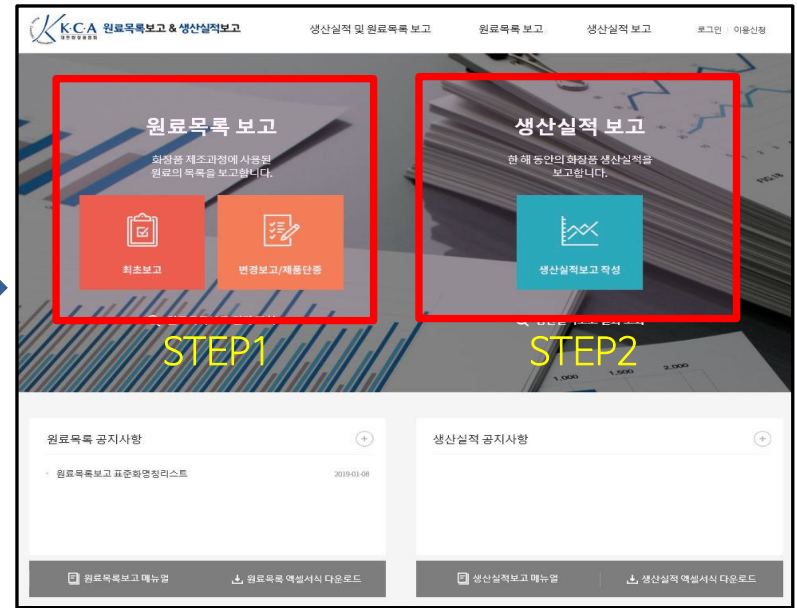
K·C·A 원료목록보고 & 생산실적보고

생산실적 및 원료목록 보고　원료목록 보고　생산실적 보고　로그인 | 이용신청

원료목록 보고

화장품 제조과정에 사용된 원료의 목록을 보고합니다.

최초보고

변경보고/제품단종

STEP1

생산실적 보고

한 해 동안의 화장품 생산실적을 보고합니다.

생산실적보고 작성

STEP2

원료목록 공지사항

원료목록보고 표준화명칭리스트　2019-01-08

생산실적 공지사항

원료목록보고 매뉴얼　원료목록 엑셀서식 다운로드

생산실적보고 매뉴얼　생산실적 엑셀서식 다운로드